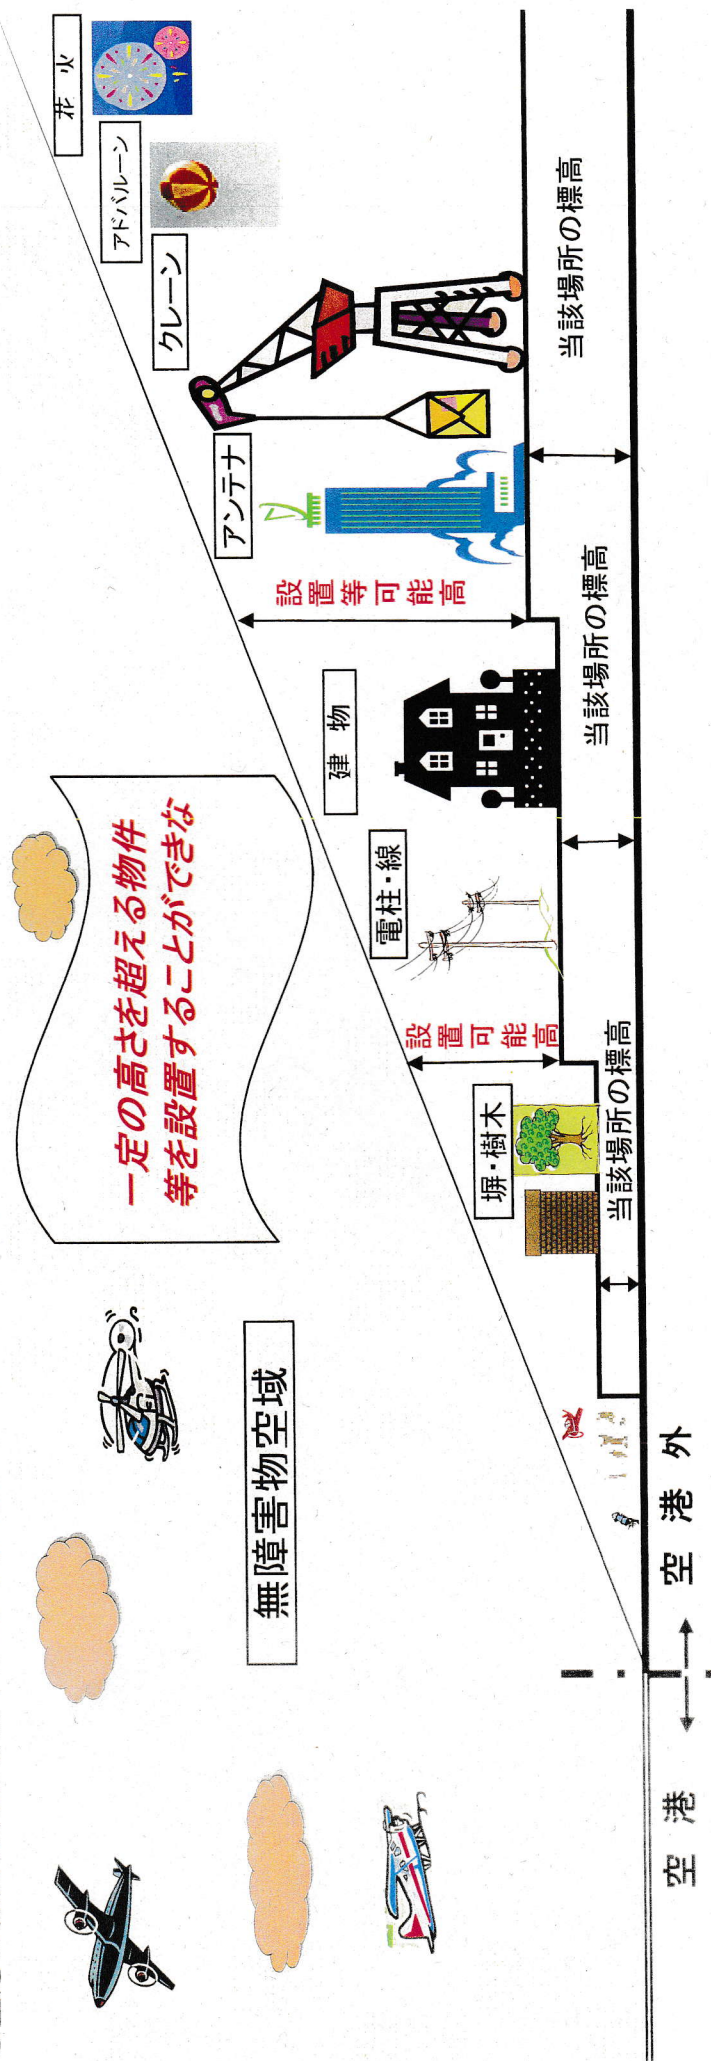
花火

アドバルーン

クレーン

当該場所の標高

アンテナ

設置等可能高

当該場所の標高

建物

一定の高さを超える物件等を設置することができない

電柱・線

設置可能高

当該場所の標高

塀・樹木

無障害物空域

空港外

空港